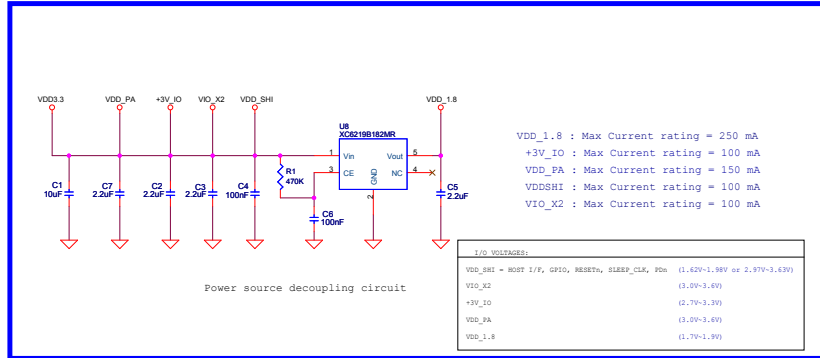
VDD3.3
VDD_PA
+3V_IO
VIO_X2
VDD_SHI
VDD_1.8

U8
XC6219B182MR
1 Vin
Vout 5
3 CE
NC 4
GND
2

R1
470K

C1
10uF
C7
2.2uF
C2
2.2uF
C3
2.2uF
C4
100nF
C6
100nF
C5
2.2uF

VDD_1.8 : Max Current rating = 250 mA
+3V_IO : Max Current rating = 100 mA
VDD_PA : Max Current rating = 150 mA
VDDSHI : Max Current rating = 100 mA
VIO_X2 : Max Current rating = 100 mA

Power source decoupling circuit

I/O VOLTAGES:

| | |
|---|---|
| VDD_SHI = HOST I/F, GPIO, RESETn, SLEEP_CLK, PDn | (1.62V~1.98V or 2.97V~3.63V) |
| VIO_X2 | (3.0V~3.6V) |
| +3V_IO | (2.7V~3.3V) |
| VDD_PA | (3.0V~3.6V) |
| VDD_1.8 | (1.7V~1.9V) |